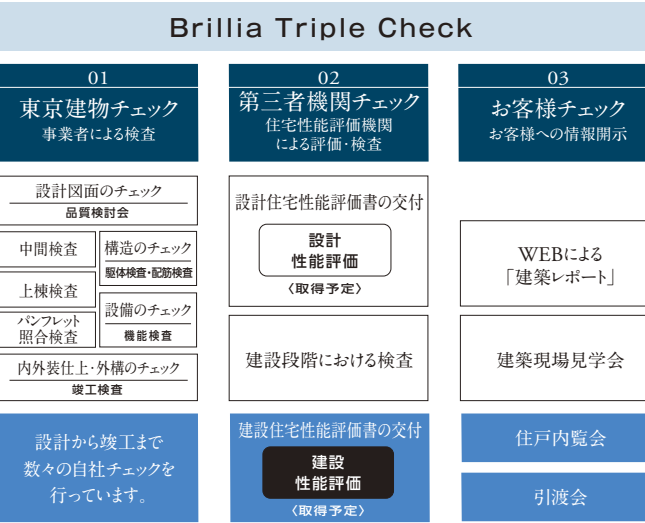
Brillia Triple Check

01
東京建物チェック
事業者による検査

設計図面のチェック
品質検討会

中間検査

構造のチェック
躯体検査・配筋検査

上棟検査

設備のチェック
機能検査

パンフレット
照合検査

内外装仕上・外構のチェック
竣工検査

設計から竣工まで
数々の自社チェックを
行っています。

02
第三者機関チェック
住宅性能評価機関
による評価・検査

設計住宅性能評価書の交付

設計
性能評価
〈取得予定〉

建設段階における検査

建設住宅性能評価書の交付

建設
性能評価
〈取得予定〉

03
お客様チェック
お客様への情報開示

WEBによる
「建築レポート」

建築現場見学会

住戸内覧会

引渡会